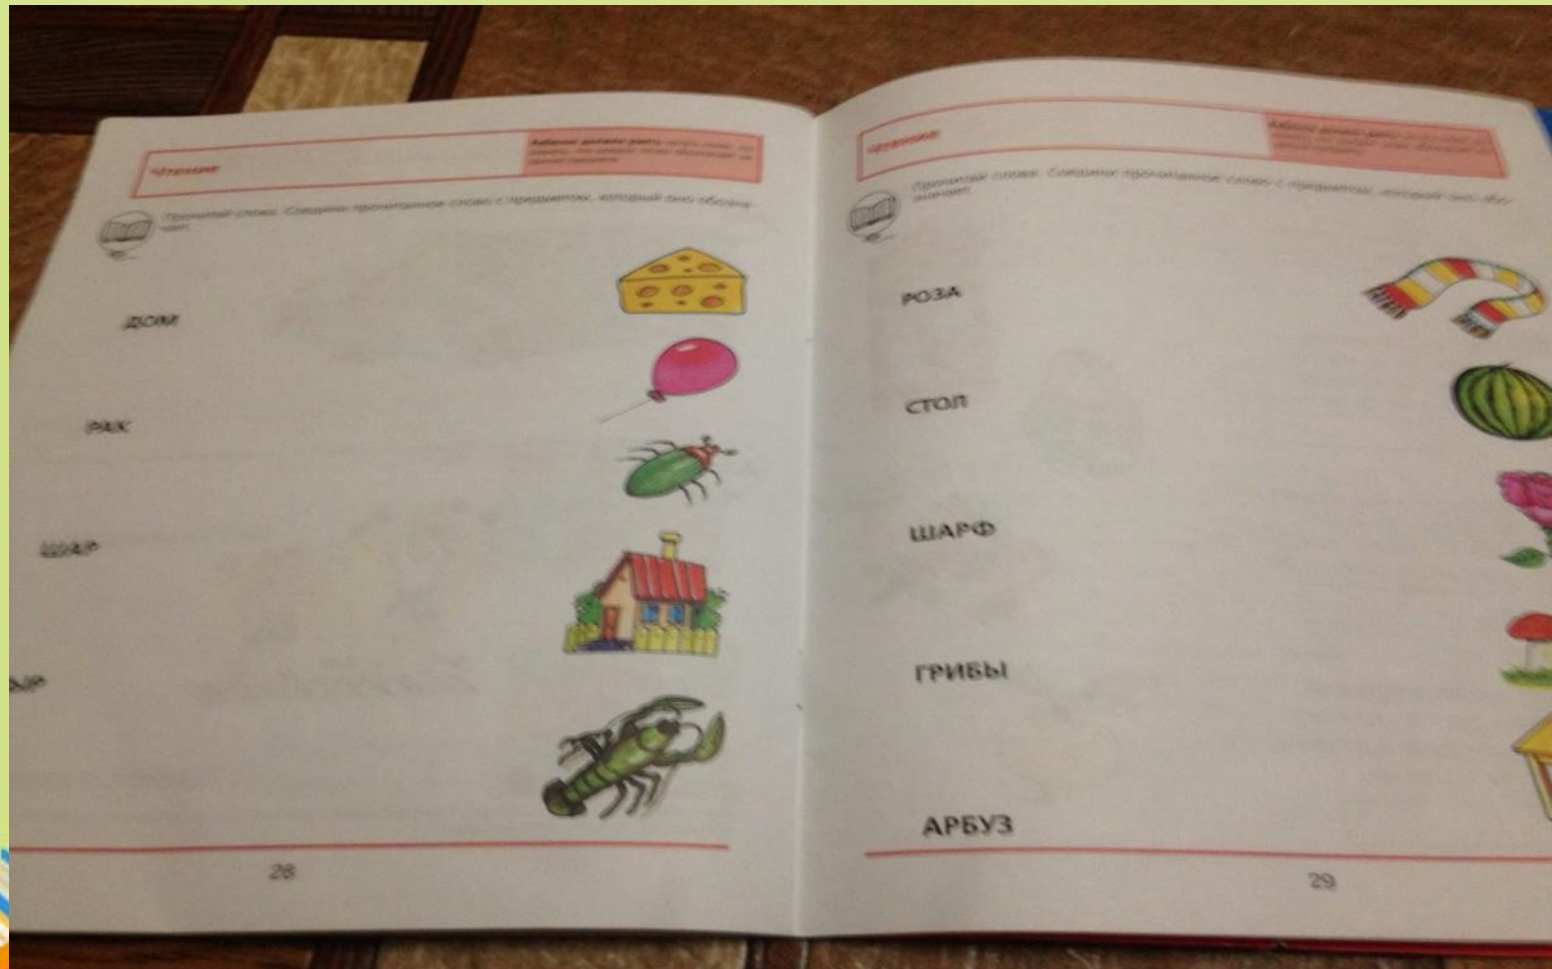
Чтение

Ребенок должен уметь: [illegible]

Прочитай слова. Соедини прочитанное слово с предметом, который оно обозначает.

ДОМ

РАК

ШАР

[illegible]Р

28

Чтение

Ребенок должен уметь: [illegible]

Прочитай слова. Соедини прочитанное слово с предметом, который оно обозначает.

РОЗА

СТОЛ

ШАРФ

ГРИБЫ

АРБУЗ

29